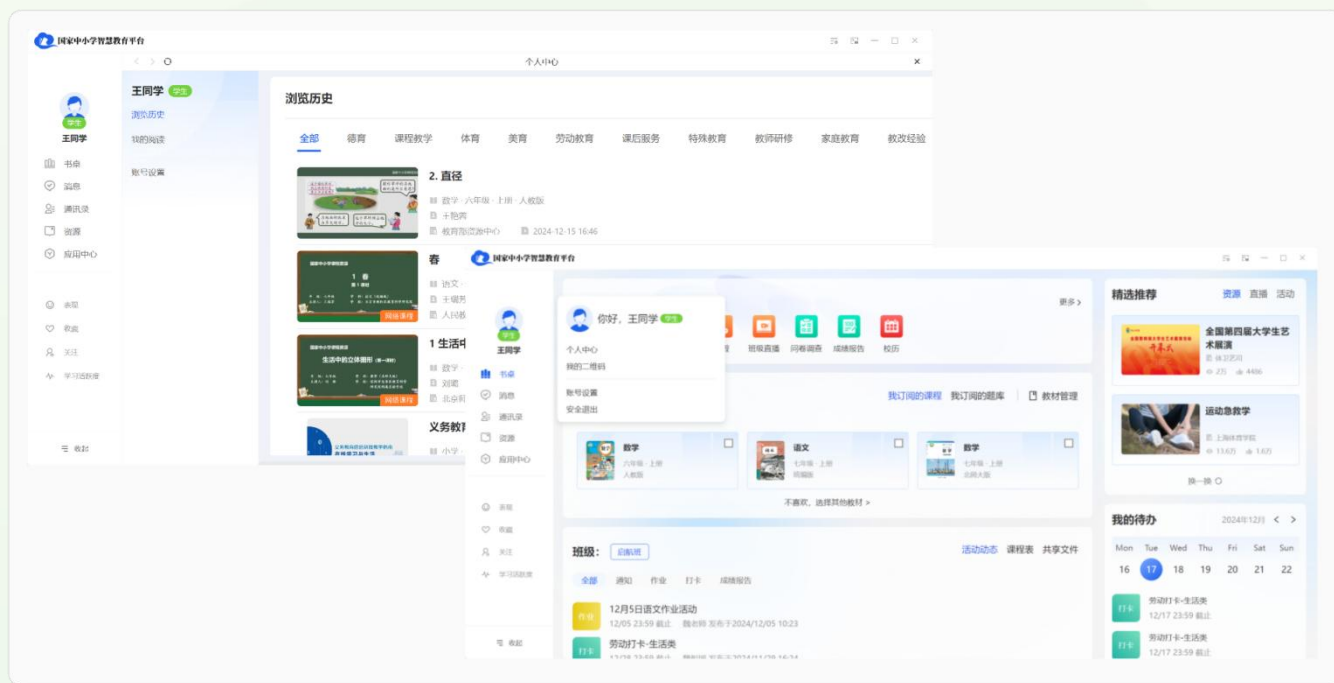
国家中小学智慧教育平台

个人中心

王同学 学生
书桌
消息
通讯录
资源
应用中心
表现
收藏
关注
学习档案
收起

王同学 学生
浏览历史
我的阅读
账号设置

浏览历史

全部 德育 课程教学 体育 美育 劳动教育 课后服务 特殊教育 教师研修 家庭教育 教改经验

2. 直径
数学 · 六年级 · 上册 · 人教版
于艳芳
教育资源中心 2024-12-15 16:46

春
语文
于瑞芳
人民教

1 生活中
数学
刘聪
北京市

义务教育
小学

1 春
生活中的立体图形（第一课时）
阅读课程
阅读课程

国家中小学智慧教育平台

王同学
书桌
消息
通讯录
资源
应用中心
表现
收藏
关注
学习档案
收起

你好，王同学 学生
个人中心
我的二维码
账号设置
安全退出

更多 >
班级直播 问卷调查 成绩报告 校历

我订阅的课程 我订阅的题库 教材管理

数学 六年级 · 上册 人教版
语文 七年级 · 上册 统编版
数学 七年级 · 上册 北师大版
不喜欢，选择其他教材 >

班级： 启航班
活动动态 课程表 共享文件
全部 通知 作业 打卡 成绩报告

作业 12月5日语文作业活动
12/05 23:59 截止 魏老师 发布于2024/12/05 10:23
打卡 劳动打卡-生活类
12/08 23:59 截止 魏老师 发布于2024/11/29 16:24

精选推荐 资源 直播 活动
全国第四届大学生艺术展演
体卫艺司
2万 4486
运动急救学
上海体育学院
13.6万 1.6万
换一换

我的待办 2024年12月 < >
Mon Tue Wed Thu Fri Sat Sun
16 17 18 19 20 21 22
打卡 劳动打卡-生活类
12/17 23:59 截止
打卡 劳动打卡-生活类
12/17 23:59 截止